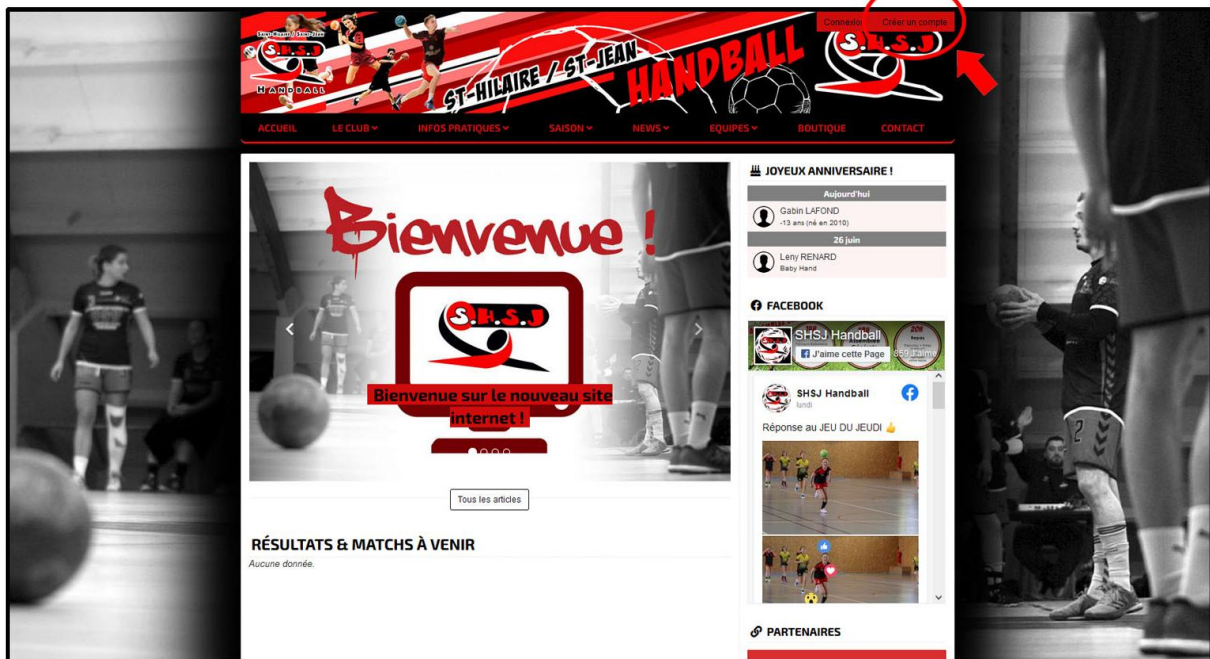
Saint-Hilaire / Saint-Jean
S.H.S.J
HANDBALL
ST-HILAIRE / ST-JEAN
HANDBALL
Connexion Créer un compte
S.H.S.J

ACCUEIL LE CLUB INFOS PRATIQUES SAISON NEWS EQUIPES BOUTIQUE CONTACT

Bienvenue !
S.H.S.J
Bienvenue sur le nouveau site internet !

Tous les articles

RÉSULTATS & MATCHS À VENIR
Aucune donnée.

JOYEUX ANNIVERSAIRE !
Aujourd'hui
Gabin LAFOND
-13 ans (né en 2010)
26 juin
Leny RENARD
Baby Hand

FACEBOOK
SHSJ Handball
J'aime cette Page 350 J'aime
SHSJ Handball
lundi
Réponse au JEU DU JEUDI 👍

PARTENAIRES